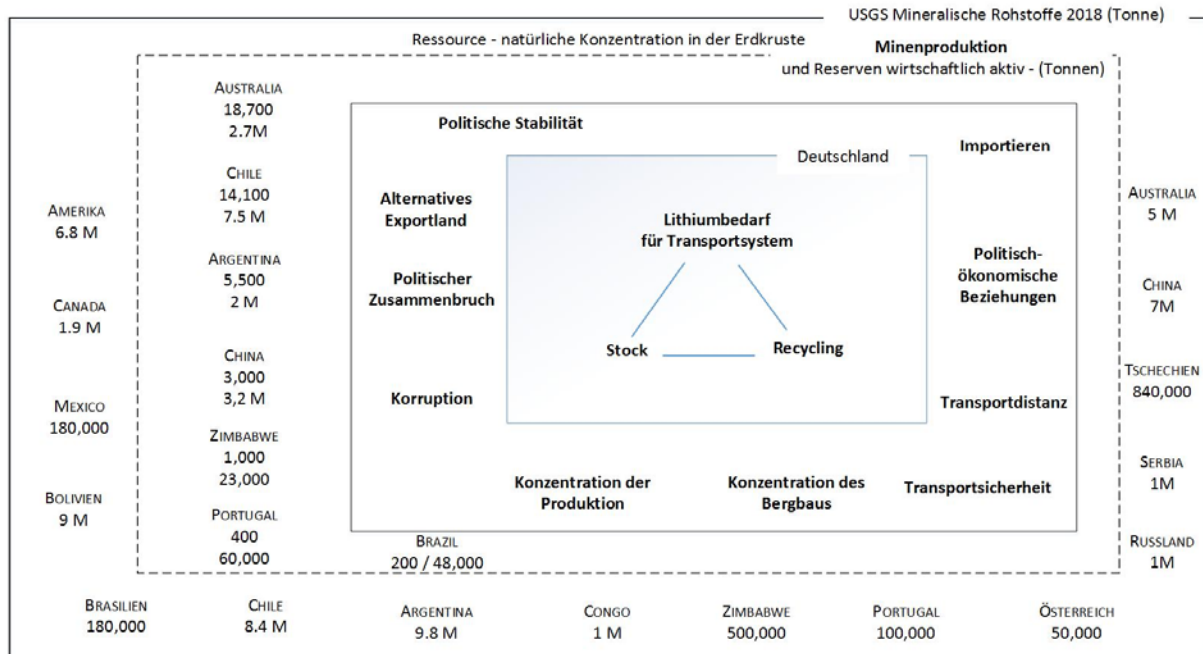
USGS Mineralische Rohstoffe 2018 (Tonne)

Ressource - natürliche Konzentration in der Erdkruste

Minenproduktion
und Reserven wirtschaftlich aktiv - (Tonnen)

AUSTRALIA
18,700
2.7M

CHILE
14,100
7.5 M

ARGENTINA
5,500
2 M

CHINA
3,000
3,2 M

ZIMBABWE
1,000
23,000

PORTUGAL
400
60,000

BRAZIL
200 / 48,000

AMERIKA
6.8 M

CANADA
1.9 M

MEXICO
180,000

BOLIVIEN
9 M

Politische Stabilität

Deutschland

Importieren

Alternatives Exportland

Lithiumbedarf für Transportsystem

Politischer Zusammenbruch

Politisch-ökonomische Beziehungen

Stock

Recycling

Korruption

Transportdistanz

Konzentration der Produktion

Konzentration des Bergbaus

Transportsicherheit

AUSTRALIA
5 M

CHINA
7M

TSCHECHIEN
840,000

SERBIA
1M

RUSSLAND
1M

BRASILIEN
180,000

CHILE
8.4 M

ARGENTINA
9.8 M

CONGO
1 M

ZIMBABWE
500,000

PORTUGAL
100,000

ÖSTERREICH
50,000